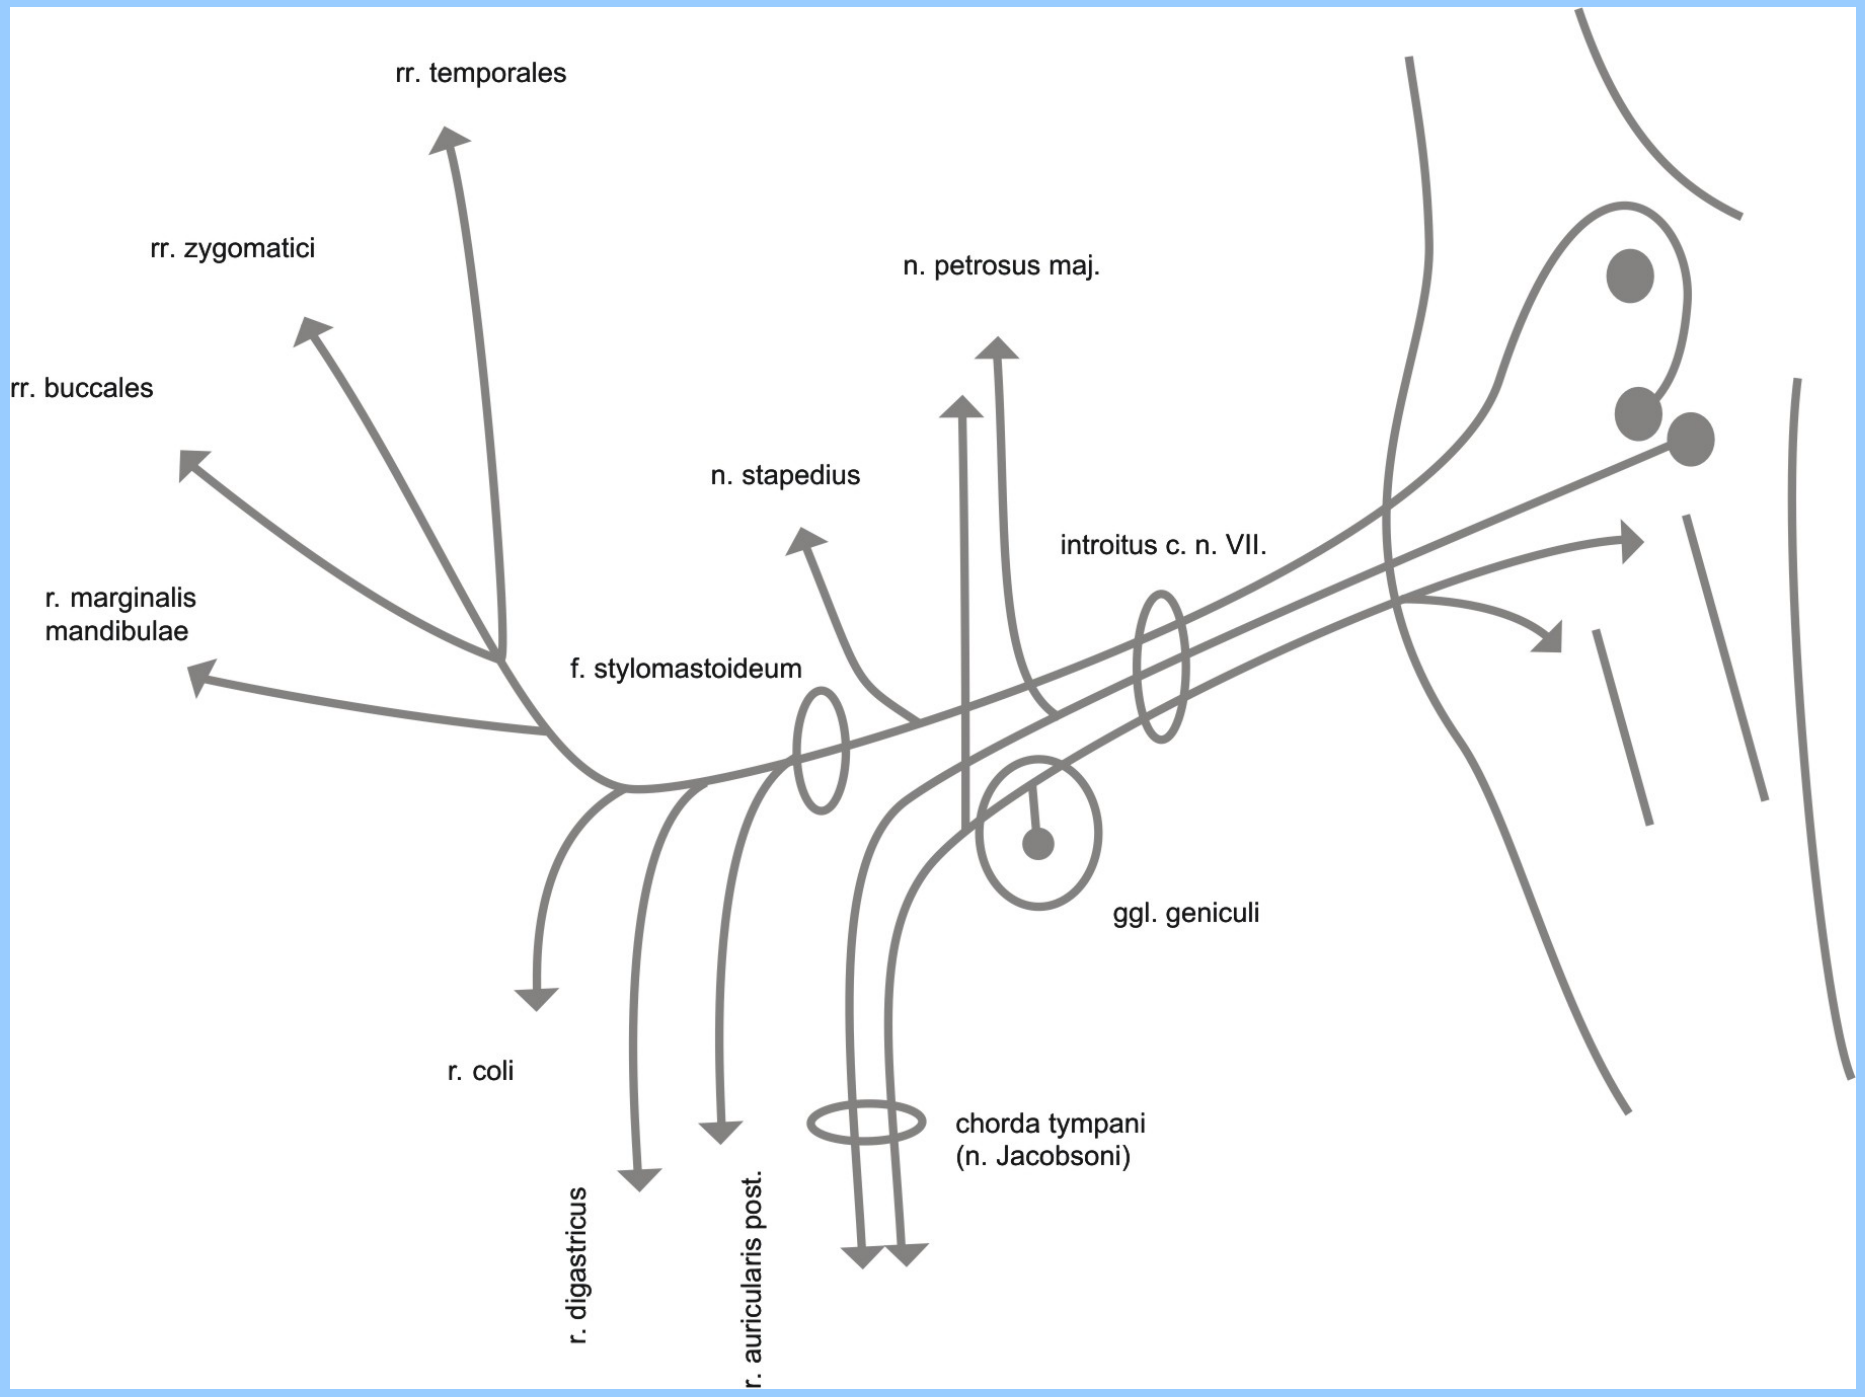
rr. temporales

rr. zygomatici

n. petrosus maj.

rr. buccales

n. stapedius

introitus c. n. VII.

r. marginalis mandibulae

f. stylomastoideum

ggl. geniculi

r. coli

chorda tympani (n. Jacobsoni)

r. digastricus

r. auricularis post.